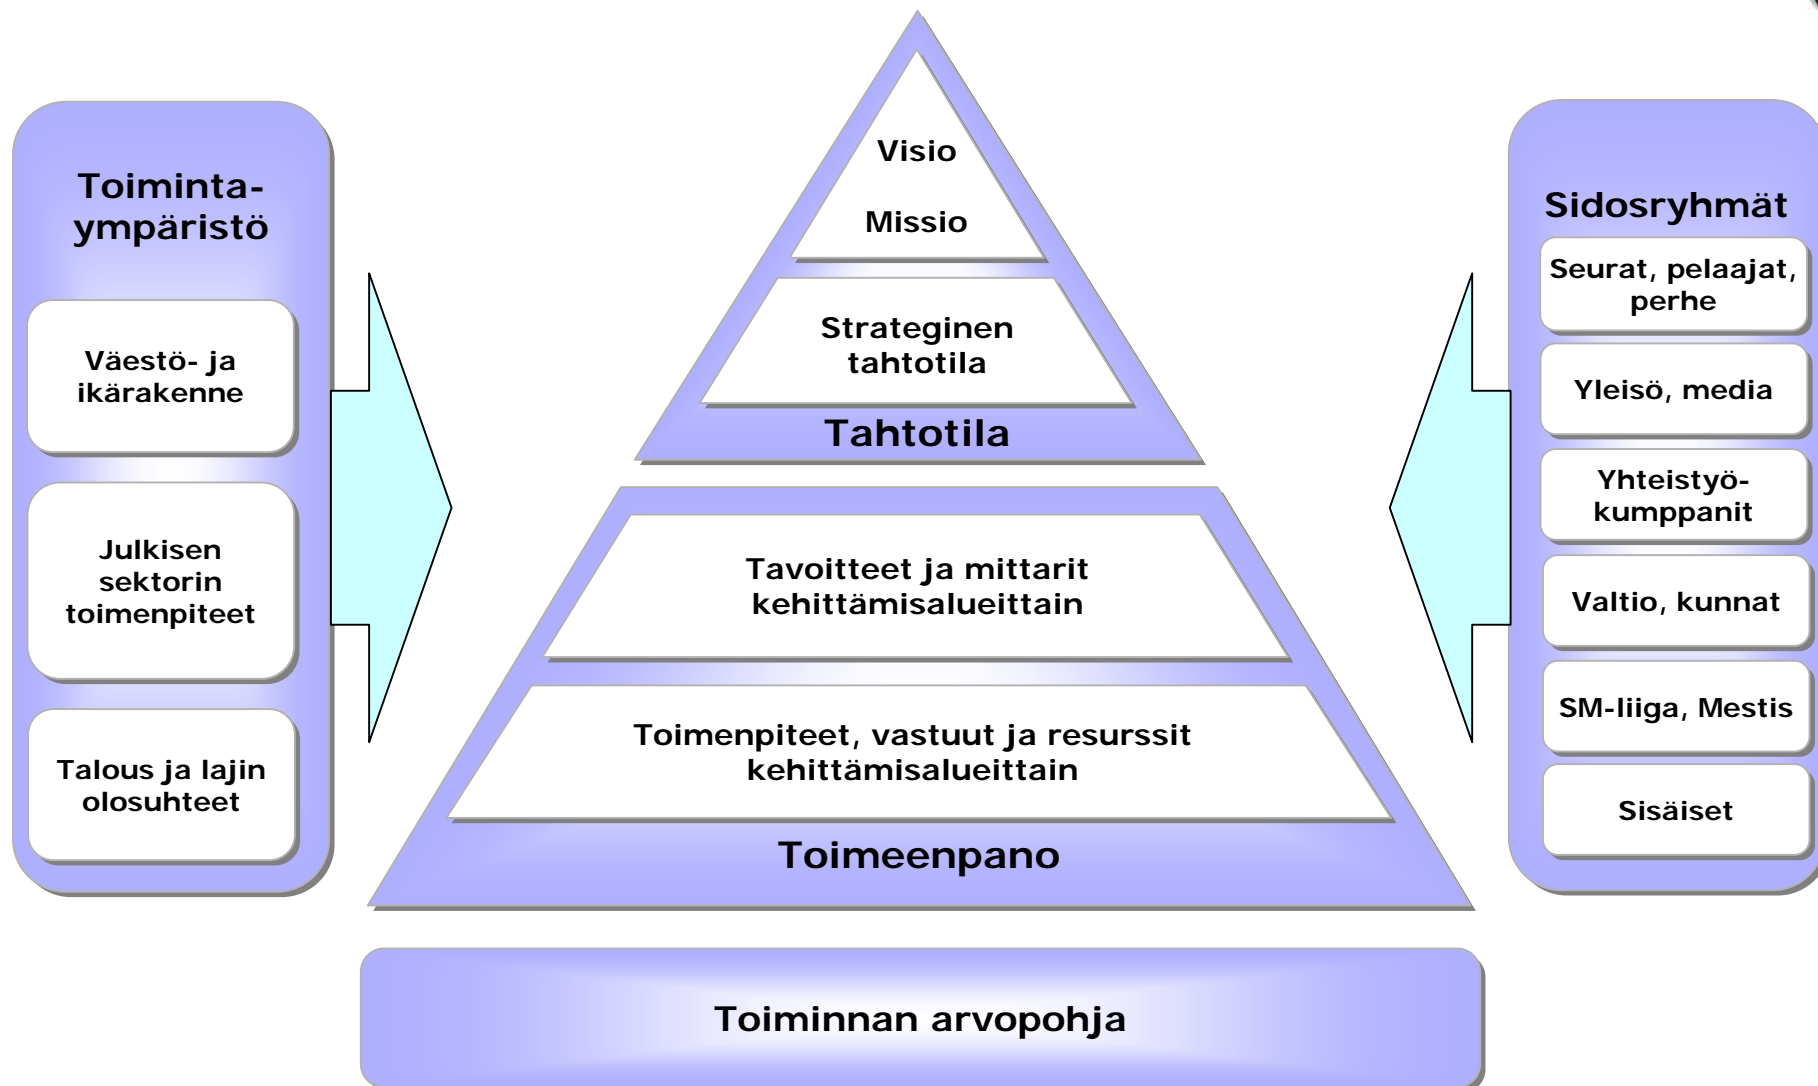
Toiminta-ympäristö

Väestö- ja ikärakenne

Julkisen sektorin toimenpiteet

Talous ja lajin olosuhteet

Visio

Missio

Strateginen tahtotila

Tahtotila

Tavoitteet ja mittarit kehittämisalueittain

Toimenpiteet, vastuut ja resurssit kehittämisalueittain

Toimeenpano

Sidosryhmät

Seurat, pelaajat, perhe

Yleisö, media

Yhteistyö-kumppanit

Valtio, kunnat

SM-liiga, Mestis

Sisäiset

Toiminnan arvopohja